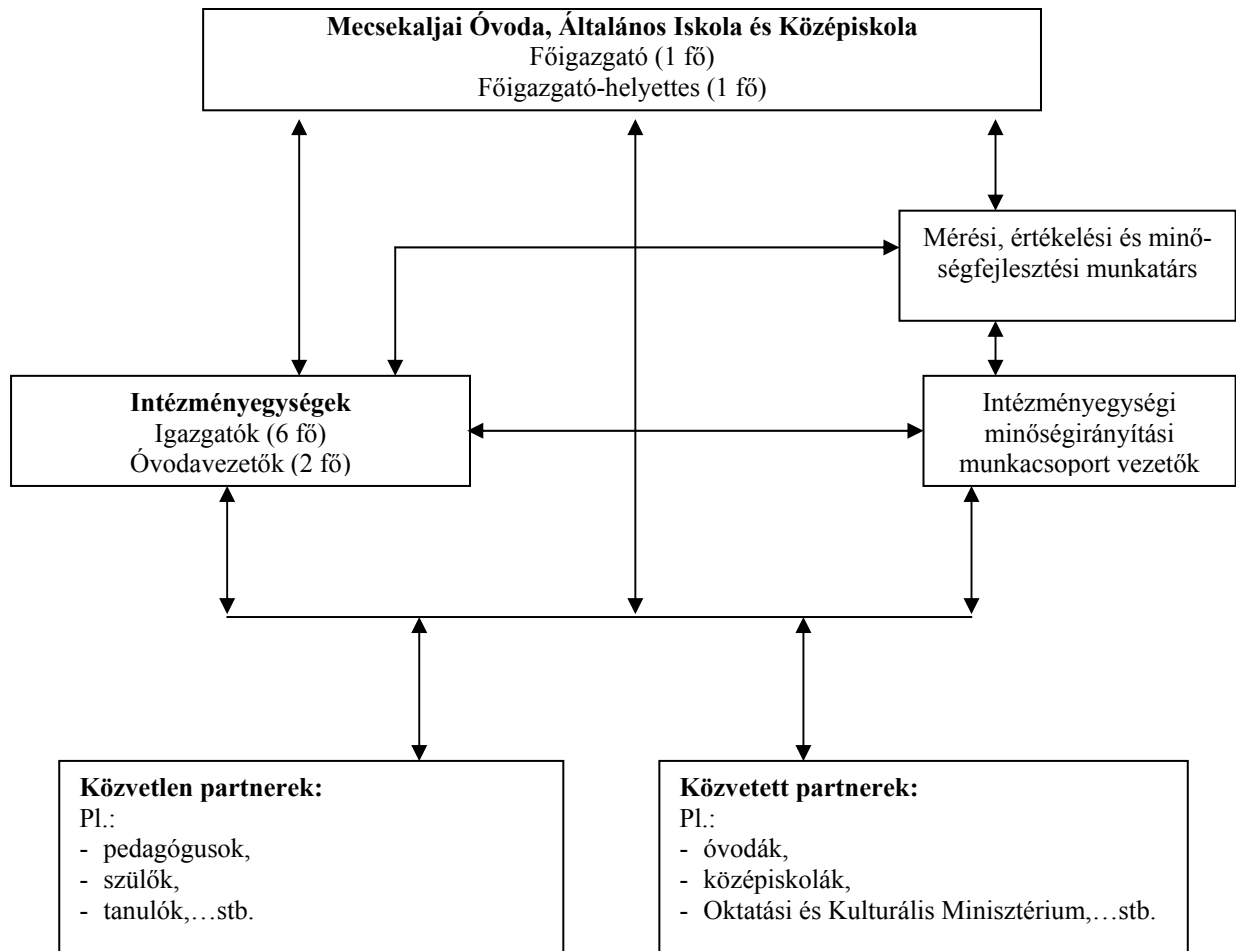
**Mecsekaljai Óvoda, Általános Iskola és Középiskola**
Főigazgató (1 fő)
Főigazgató-helyettes (1 fő)

Mérési, értékelési és minőségfejlesztési munkatárs

**Intézményegységek**
Igazgatók (6 fő)
Óvodavezetők (2 fő)

Intézményegységi minőségirányítási munkacsoport vezetők

**Közvetlen partnerek:**
Pl.:
- pedagógusok,
- szülők,
- tanulók,…stb.

**Közvetett partnerek:**
Pl.:
- óvodák,
- középiskolák,
- Oktatási és Kulturális Minisztérium,…stb.